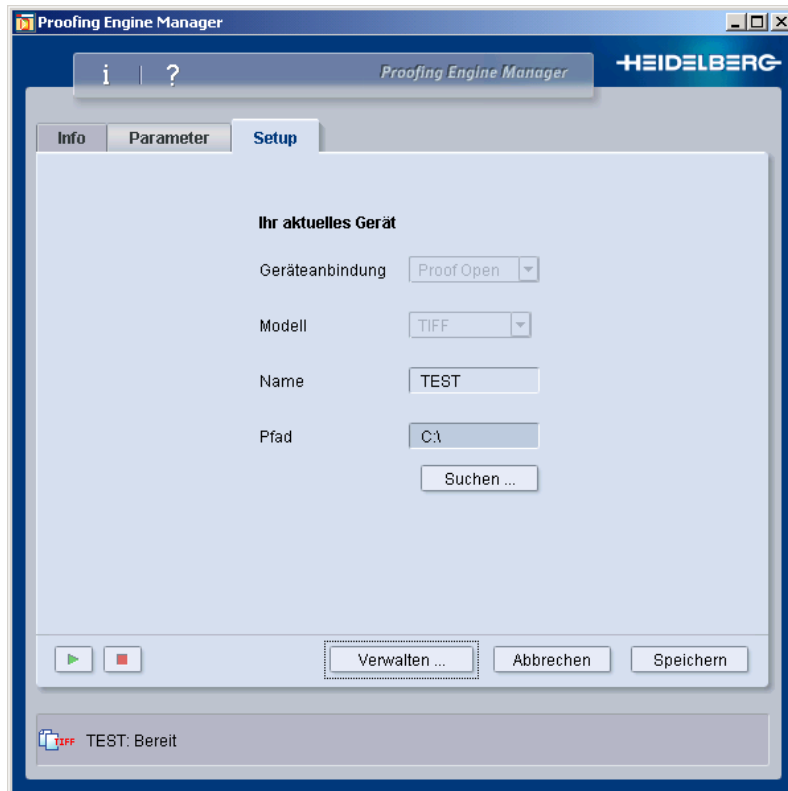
Proofing Engine Manager

i | ?

Proofing Engine Manager

HEIDELBERG

Info | Parameter | Setup

Ihr aktuelles Gerät

Geräteanbindung | Proof Open

Modell | TIFF

Name | TEST

Pfad | C:\

Suchen ...

Verwalten ... | Abbrechen | Speichern

TIFF TEST: Bereit